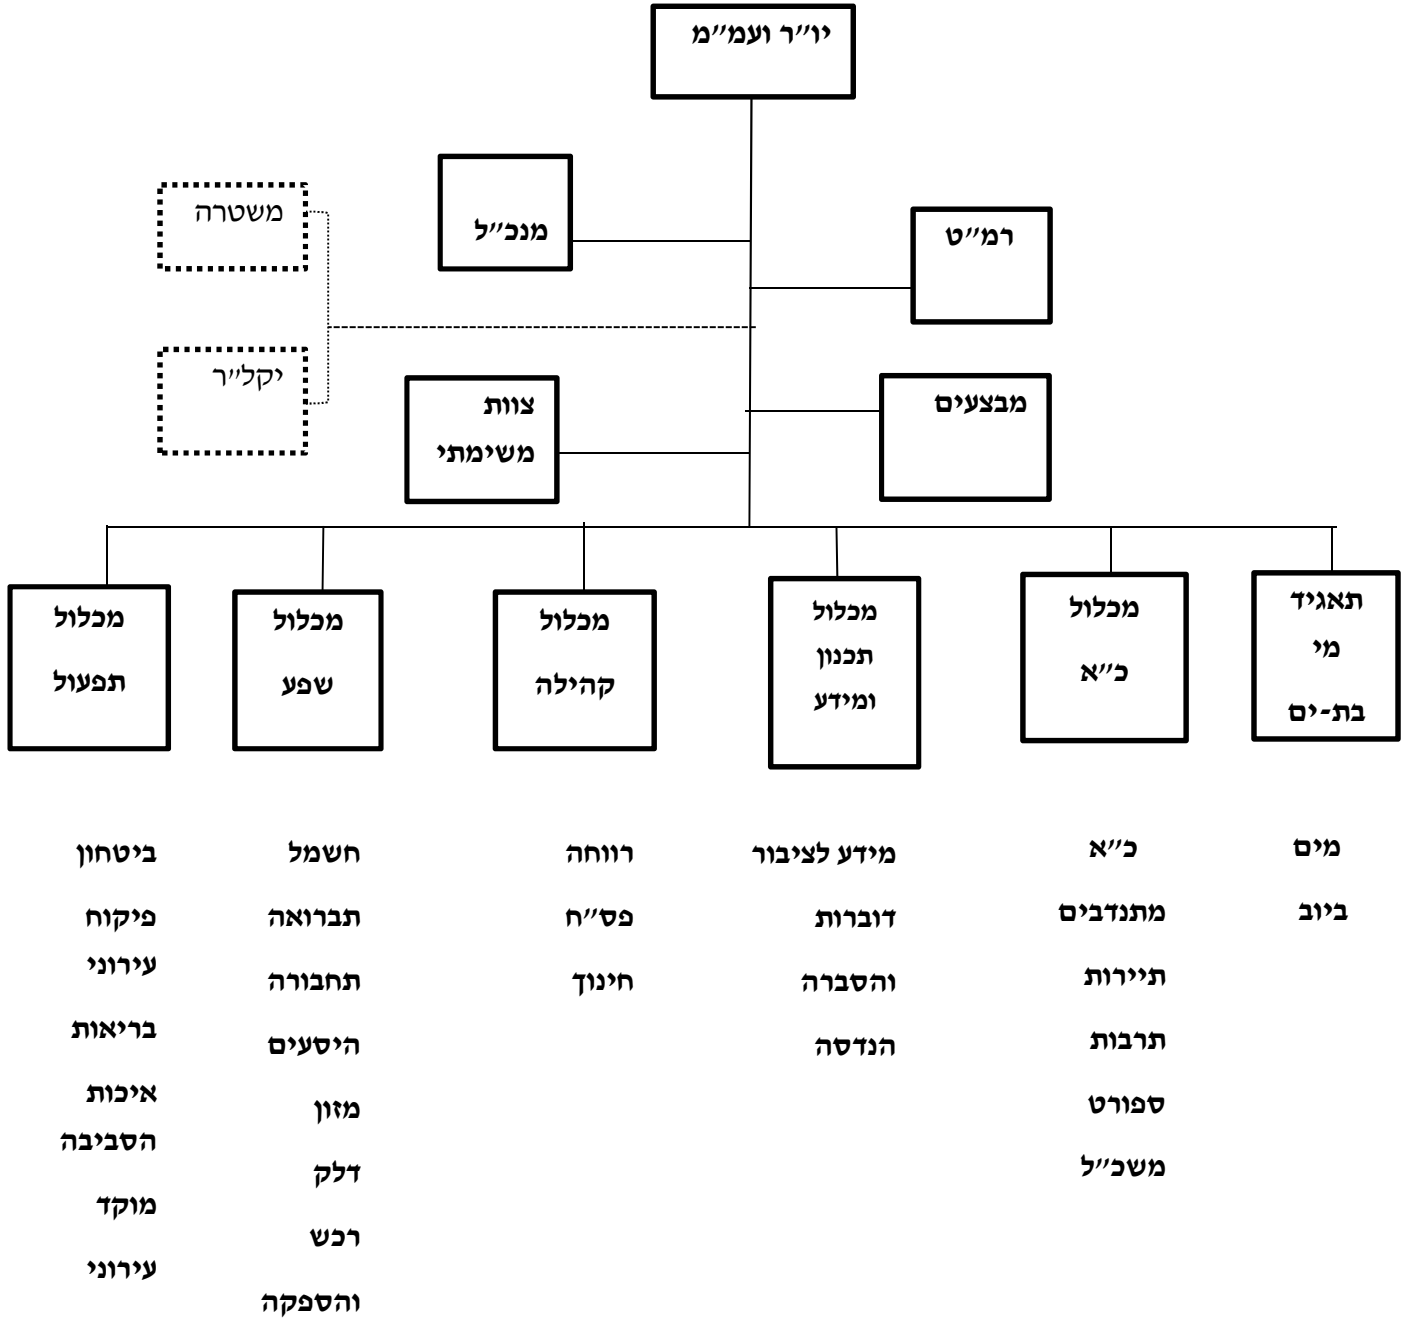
יו״ר ועמ״מ

מנכ״ל

רמ״ט

משטרה

יקל״ר

צוות משימתי

מבצעים

תאגיד מי בת-ים

מכלול כ״א

מכלול תכנון ומידע

מכלול קהילה

מכלול שפע

מכלול תפעול

מים
ביוב

כ״א
מתנדבים
תיירות
תרבות
ספורט
משכ״ל

מידע לציבור
דוברות
והסברה
הנדסה

רווחה
פס״ח
חינוך

חשמל
תברואה
תחבורה
היסעים
מזון
דלק
רכש
והספקה

ביטחון
פיקוח
עירוני
בריאות
איכות
הסביבה
מוקד
עירוני